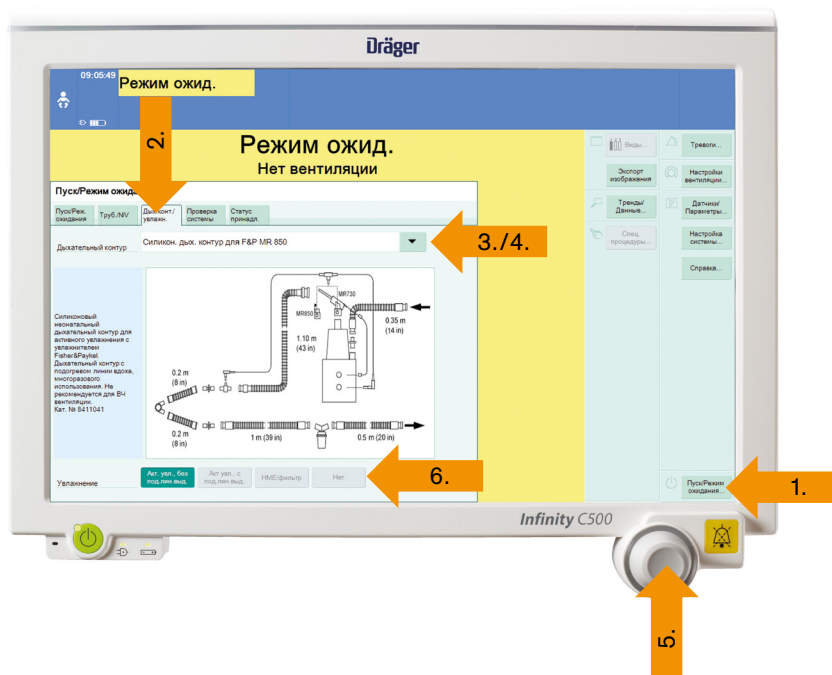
Dräger

09:05:49

Режим ожид.

2.

Режим ожид.
Нет вентиляции

Пуск/Режим ожид

Пуск/Реж. ожидания | Труб./NIV | Дых.конт./увлажн. | Проверка системы | Статус принадл.

Дыхательный контур | Силикон. дых. контур для F&P MR 850

3./4.

Силиконовый неонатальный дыхательный контур для активного увлажнения с увлажнителем Fisher&Paykel. Дыхательный контур с подогревом линии вдоха, многоразового использования. Не рекомендуется для ВЧ вентиляции. Кат. № 8411041

MR730
MR850
0.35 m (14 in)
1.10 m (43 in)
0.2 m (8 in)
0.2 m (8 in)
1 m (39 in)
0.5 m (20 in)

Увлажнение | Акт. увл., без под.лин.выд. | Акт увл., с под.лин.выд. | HME/фильтр | Нет

6.

Виды...
Экспорт изображения
Тренды/Данные...
Спец. процедуры...

Тревоги...
Настройки вентиляции...
Датчики/Параметры...
Настройка системы...
Справка...

Пуск/Режим ожидания...

1.

Infinity C500

5.